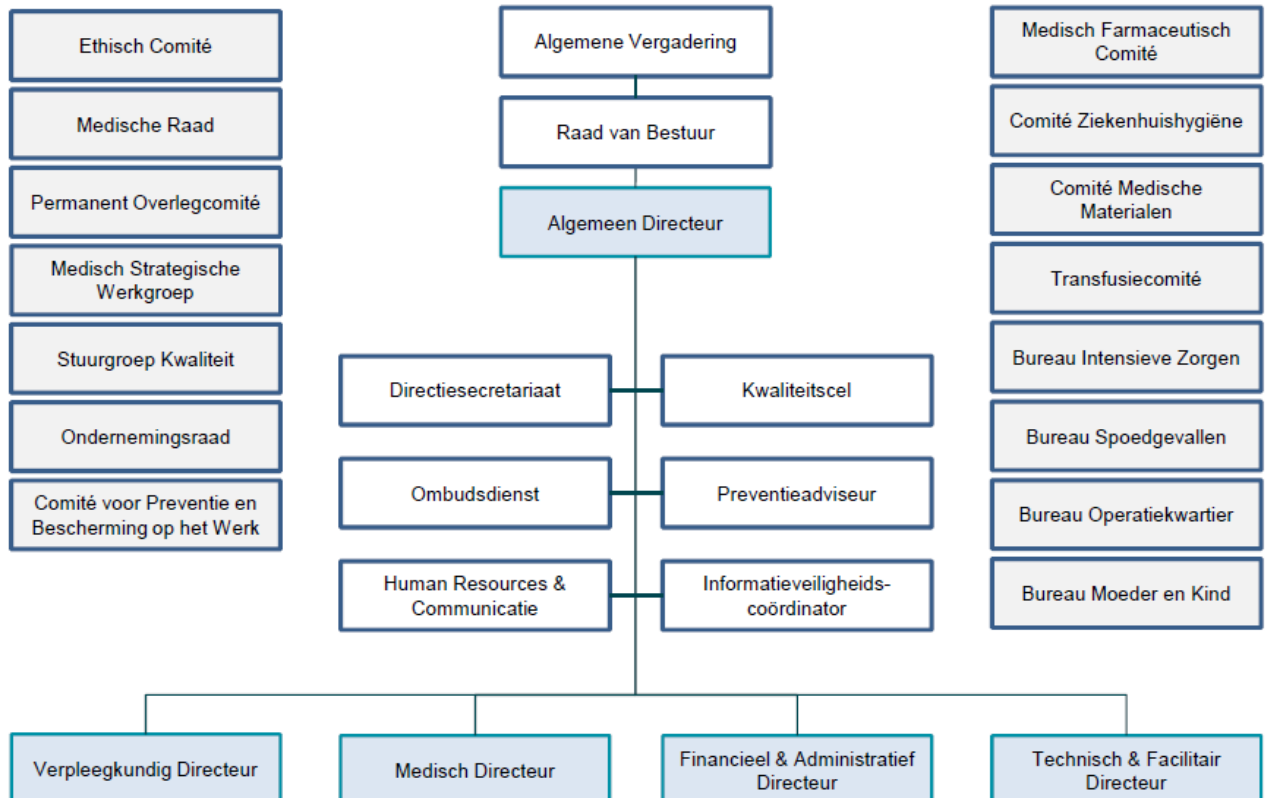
Ethisch Comité

Medische Raad

Permanent Overlegcomité

Medisch Strategische Werkgroep

Stuurgroep Kwaliteit

Ondernemingsraad

Comité voor Preventie en Bescherming op het Werk

Algemene Vergadering

Raad van Bestuur

Algemeen Directeur

Directiesecretariaat

Kwaliteitscel

Ombudsdienst

Preventieadviseur

Human Resources & Communicatie

Informatieveiligheids-coördinator

Medisch Farmaceutisch Comité

Comité Ziekenhuishygiëne

Comité Medische Materialen

Transfusiecomité

Bureau Intensieve Zorgen

Bureau Spoedgevallen

Bureau Operatiekwartier

Bureau Moeder en Kind

Verpleegkundig Directeur

Medisch Directeur

Financieel & Administratief Directeur

Technisch & Facilitair Directeur